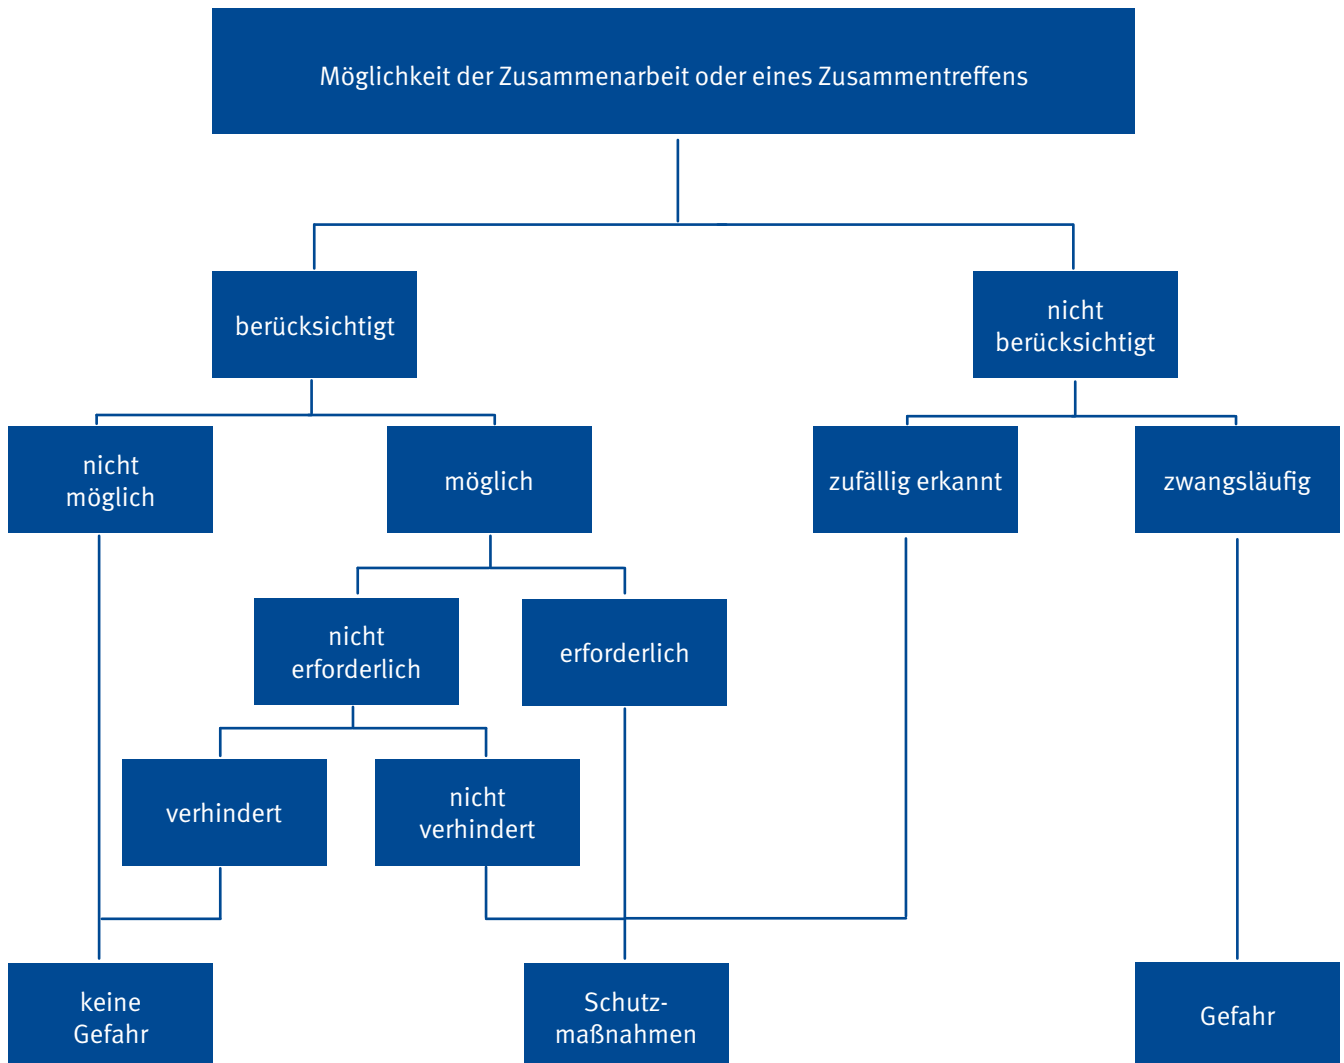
Möglichkeit der Zusammenarbeit oder eines Zusammentreffens

berücksichtigt

nicht berücksichtigt

nicht möglich

möglich

zufällig erkannt

zwangsläufig

nicht erforderlich

erforderlich

verhindert

nicht verhindert

keine Gefahr

Schutzmaßnahmen

Gefahr